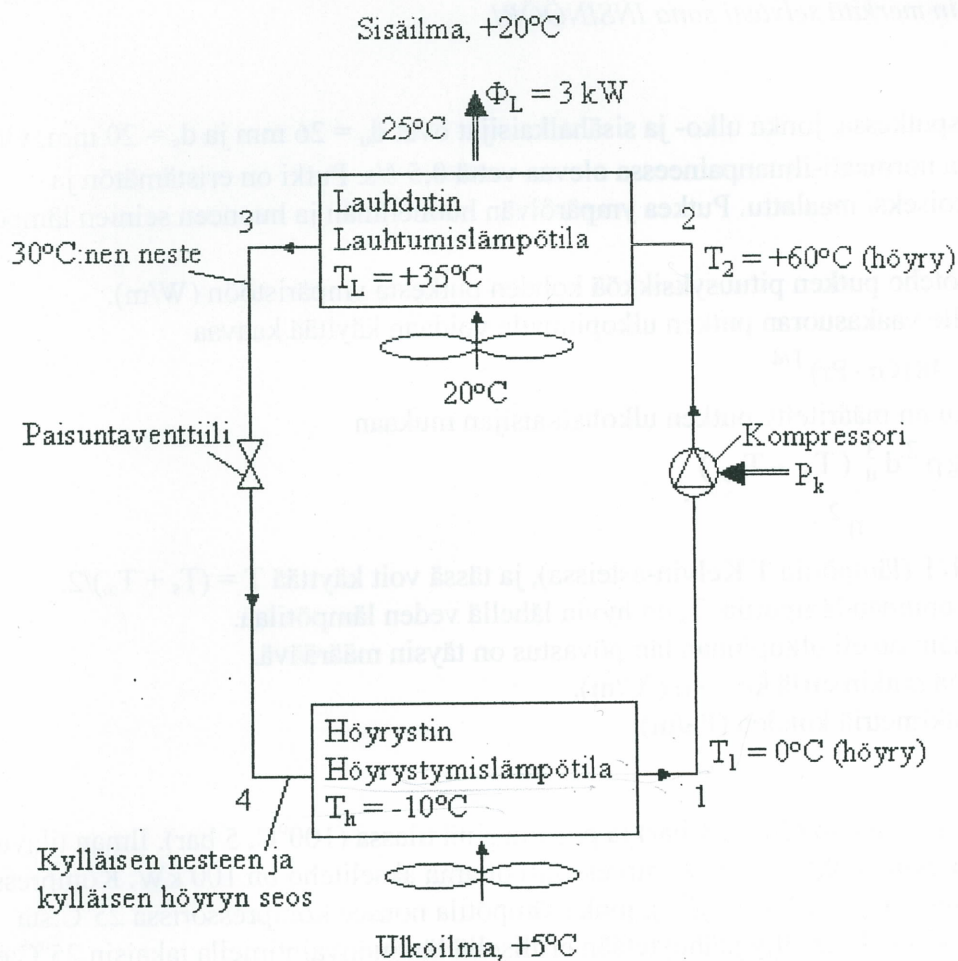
Sisäilma, +20°C

$\Phi_L = 3$ kW

25°C

Lauhdutin
Lauhtumislämpötila
$T_L = +35°C$

3

2

30°C:nen neste

$T_2 = +60°C$ (höyry)

20°C

Paisuntaventtiili

Kompressori

$P_k$

Höyrystin
Höyrystymislämpötila
$T_h = -10°C$

$T_1 = 0°C$ (höyry)

4

1

Kylläisen nesteen ja kylläisen höyryn seos

Ulkoilma, +5°C